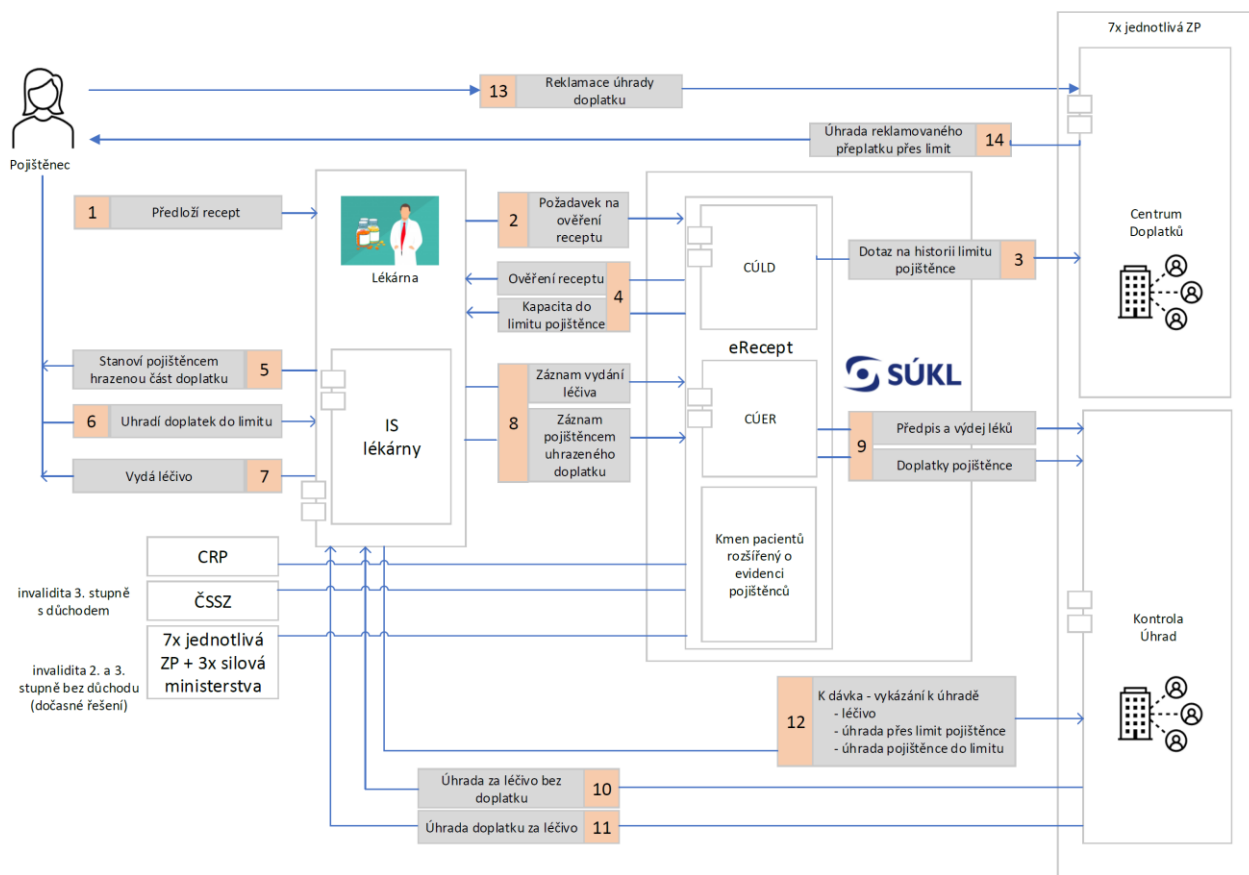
7x jednotlivá ZP

Pojištěnec

13 Reklamace úhrady doplatku

Úhrada reklamovaného přeplatku přes limit 14

1 Předloží recept

Lékárna

2 Požadavek na ověření receptu

Ověření receptu

Kapacita do limitu pojištěnce 4

CÚLD

Dotaz na historii limitu pojištěnce 3

Centrum Doplatků

eRecept

SÚKL

Stanoví pojištěncem hrazenou část doplatku 5

6 Uhradí doplatek do limitu

Vydá léčivo 7

IS lékárny

8 Záznam vydání léčiva

Záznam pojištěncem uhrazeného doplatku

CÚER

9 Předpis a výdej léků

Doplatky pojištěnce

Kmen pacientů rozšířený o evidenci pojištěnců

CRP

invalidita 3. stupně s důchodem

ČSSZ

7x jednotlivá ZP + 3x silová ministerstva

invalidita 2. a 3. stupně bez důchodu (dočasné řešení)

Kontrola Úhrad

12 K dávka - vykázání k úhradě
- léčivo
- úhrada přes limit pojištěnce
- úhrada pojištěnce do limitu

Úhrada za léčivo bez doplatku 10

Úhrada doplatku za léčivo 11